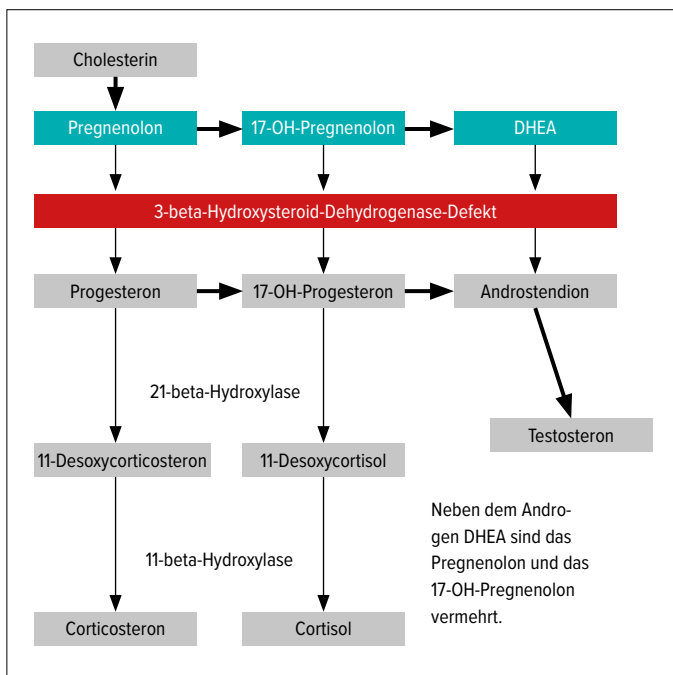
Cholesterin

Pregnenolon

17-OH-Pregnenolon

DHEA

3-beta-Hydroxysteroid-Dehydrogenase-Defekt

Progesteron

17-OH-Progesteron

Androstendion

21-beta-Hydroxylase

Testosteron

11-Desoxycorticosteron

11-Desoxycortisol

Neben dem Androgen DHEA sind das Pregnenolon und das 17-OH-Pregnenolon vermehrt.

11-beta-Hydroxylase

Corticosteron

Cortisol